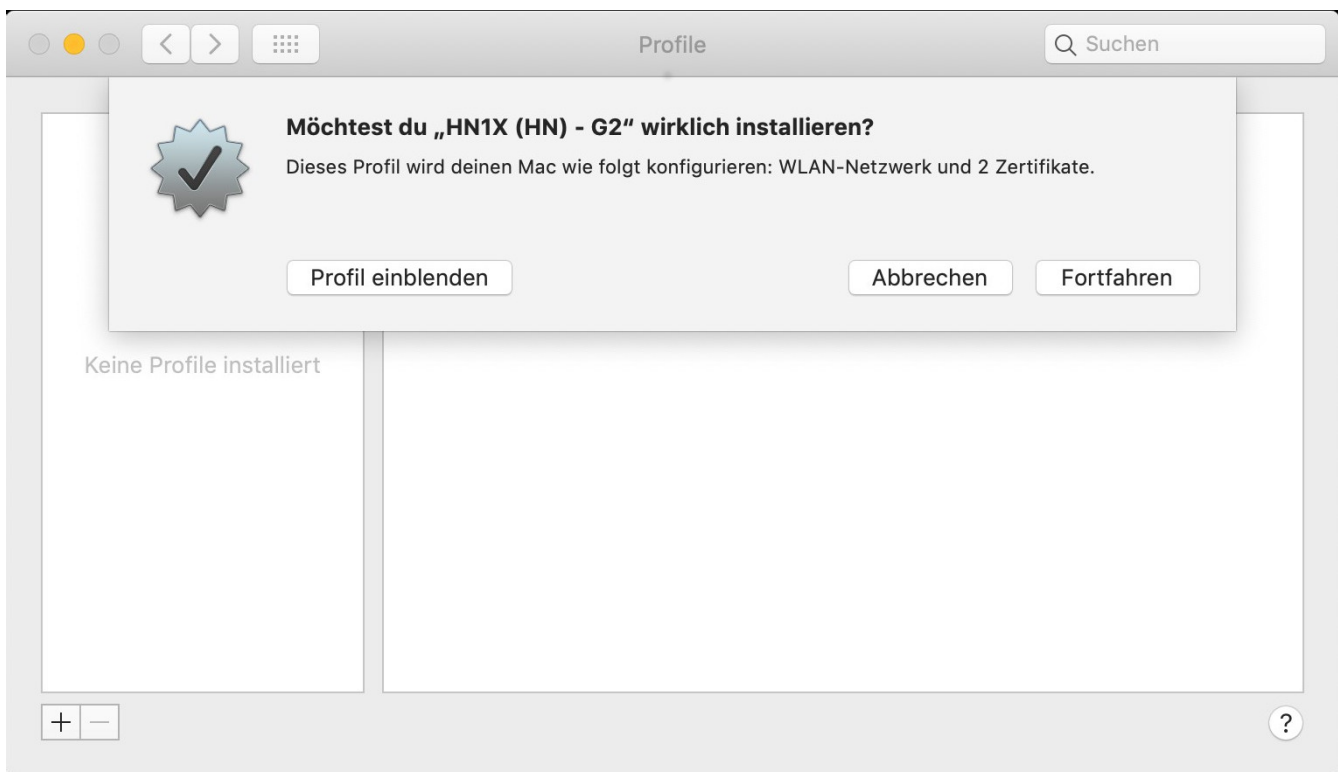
Profile

Suchen

Möchtest du „HN1X (HN) - G2“ wirklich installieren?

Dieses Profil wird deinen Mac wie folgt konfigurieren: WLAN-Netzwerk und 2 Zertifikate.

Profil einblenden

Abbrechen

Fortfahren

Keine Profile installiert

+ −

?